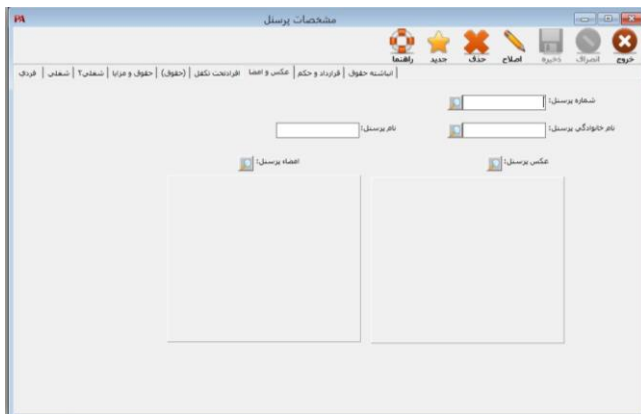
مشخصات پرسنل

خروج
انصراف
ذخیره
اصلاح
حذف
جدید
راهنما

فردی | شغلی | شغلی۲ | حقوق و مزایا | (حقوق) | افرادتحت تکفل | عکس و امضا | قرارداد و حکم | انباشته حقوق

شماره پرسنل:

نام خانوادگی پرسنل:

نام پرسنل:

عکس پرسنل:

امضاء پرسنل: